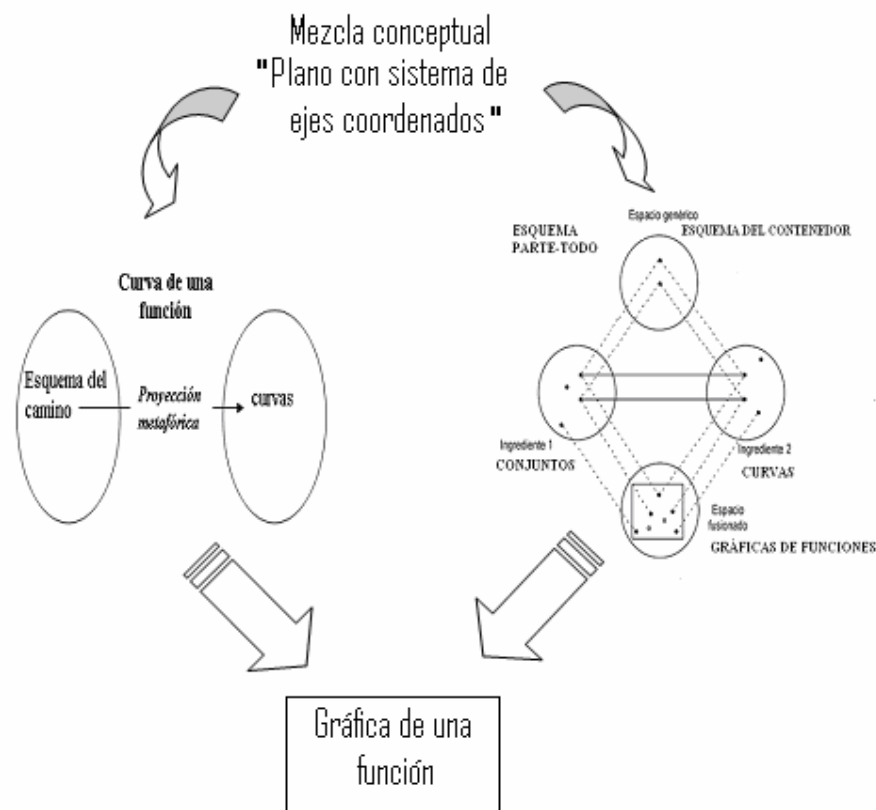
Mezcla conceptual
"Plano con sistema de ejes coordenados"

Curva de una función

Esquema del camino

Proyección metafórica

curvas

Espacio genérico

ESQUEMA PARTE-TODO

ESQUEMA DEL CONTENEDOR

Ingrediente 1

CONJUNTOS

Ingrediente 2

CURVAS

Espacio fusionado

GRÁFICAS DE FUNCIONES

Gráfica de una función